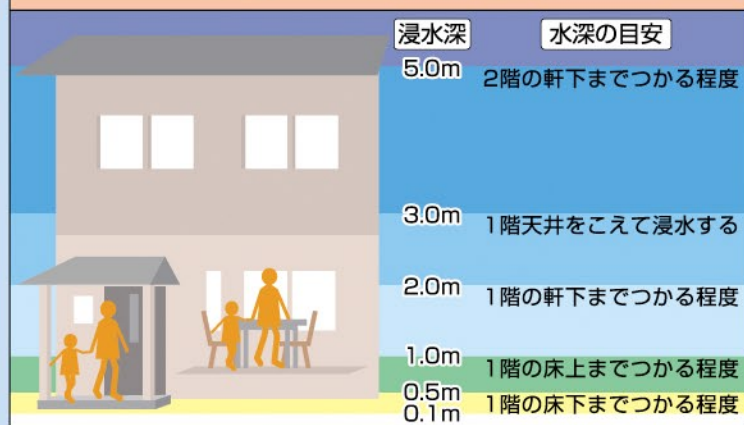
| 浸水深 | 水深の目安 |
|---|---|
| 5.0m | 2階の軒下までつかる程度 |
| 3.0m | 1階天井をこえて浸水する |
| 2.0m | 1階の軒下までつかる程度 |
| 1.0m | 1階の床上までつかる程度 |
| 0.5m | 1階の床下までつかる程度 |
| 0.1m | |